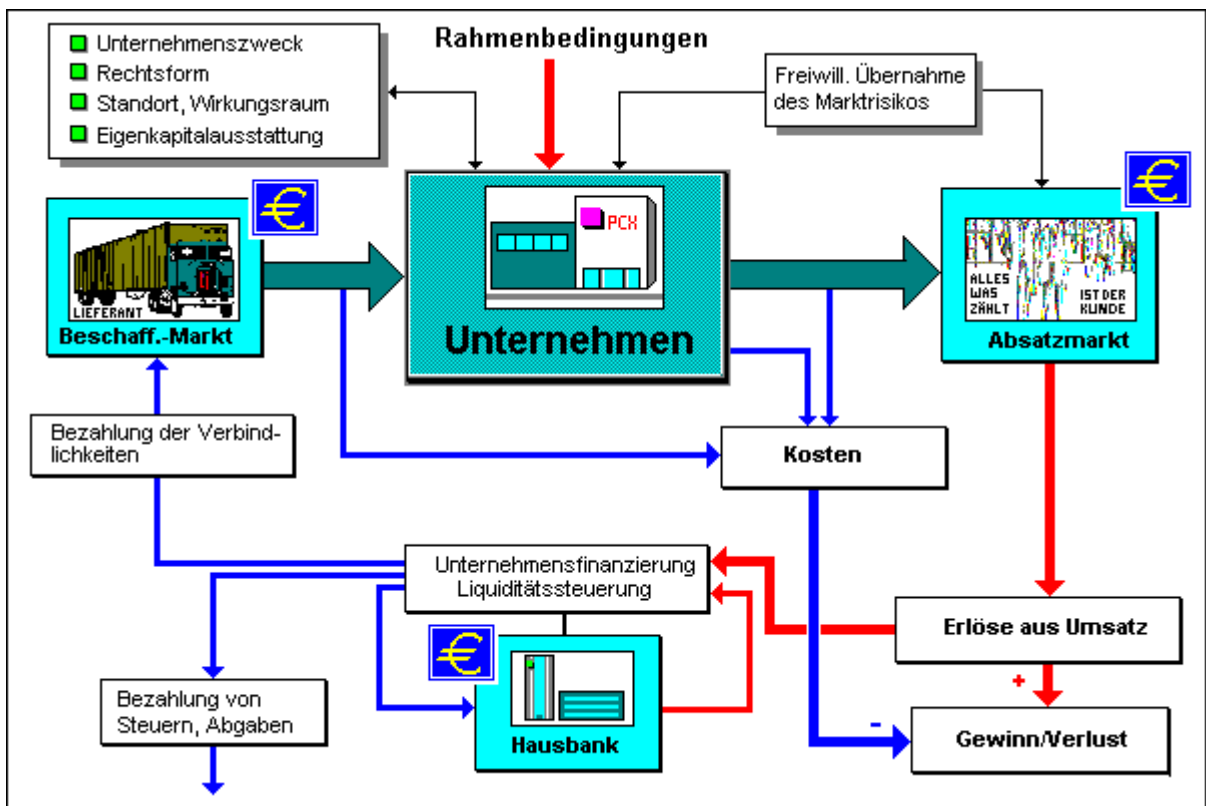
Unternehmenszweck
Rechtsform
Standort, Wirkungsraum
Eigenkapitalausstattung

Rahmenbedingungen

Freiwill. Übernahme des Marktrisikos

€

LIEFERANT

Beschaff.-Markt

PCX

Unternehmen

€

ALLES WAS ZÄHLT IST DER KUNDE

Absatzmarkt

Bezahlung der Verbindlichkeiten

Kosten

Unternehmensfinanzierung Liquiditätssteuerung

Erlöse aus Umsatz

€

Bezahlung von Steuern, Abgaben

Hausbank

+

-

Gewinn/Verlust